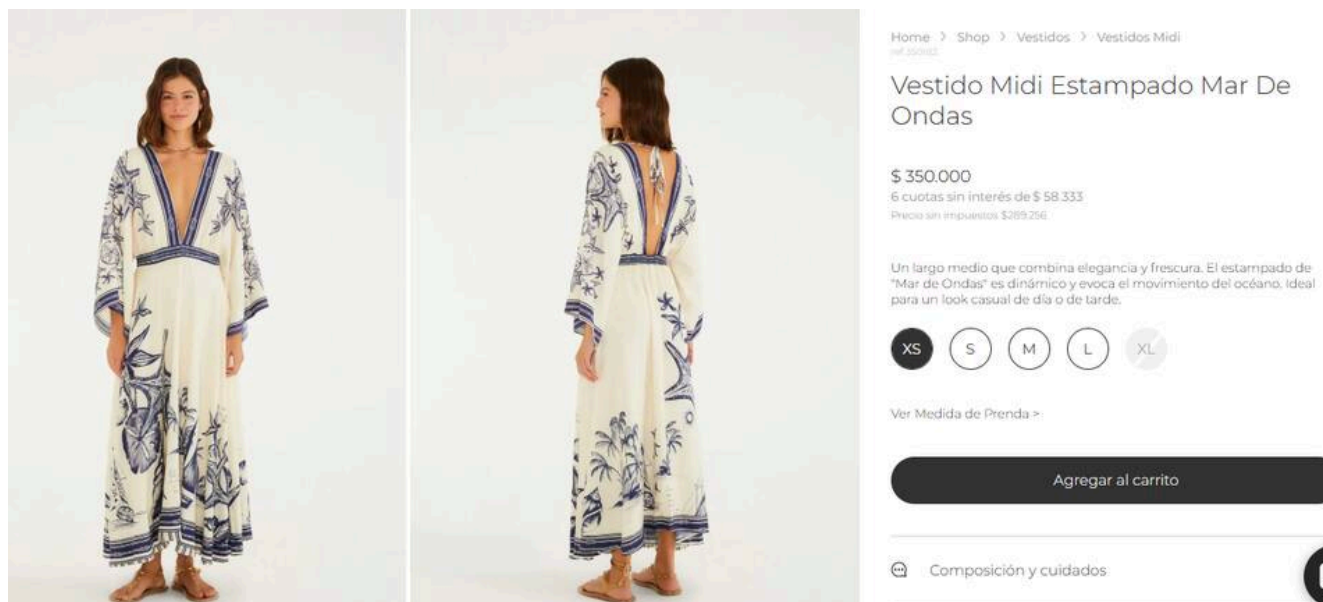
Home > Shop > Vestidos > Vestidos Midi
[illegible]

Vestido Midi Estampado Mar De Ondas

$ 350.000
6 cuotas sin interés de $ 58.333
Precio sin impuestos $289.256

Un largo medio que combina elegancia y frescura. El estampado de "Mar de Ondas" es dinámico y evoca el movimiento del océano. Ideal para un look casual de día o de tarde.

XS S M L XL

Ver Medida de Prenda >

Agregar al carrito

Composición y cuidados